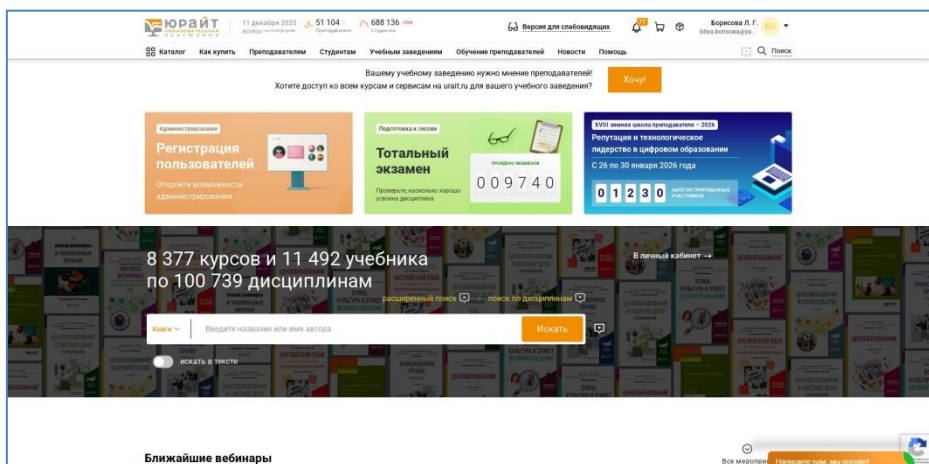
ЮРАЙТ ОБРАЗОВАТЕЛЬНАЯ ПЛАТФОРМА
11 декабря 2025 | 51 104 Преподаватели | 688 136 Студенты
Версия для слабовидящих
Борисова Л. Г. lidiya.borisova@ya... БЛ

Каталог Как купить Преподавателям Студентам Учебным заведениям Обучение преподавателей Новости Помощь Поиск

Вашему учебному заведению нужно мнение преподавателей!
Хотите доступ ко всем курсам и сервисам на urait.ru для вашего учебного заведения?
Хочу!

Администрирование
Регистрация пользователей
Откройте возможности администрирования

Подготовка к сессии
Тотальный экзамен
Проверьте, насколько хорошо усвоены дисциплины
009740

XVIII зимняя школа преподавателя – 2026
Репутация и технологическое лидерство в цифровом образовании
С 26 по 30 января 2026 года
01230 ЗАРЕГИСТРИРОВАНЫХ УЧАСТНИКОВ

8 377 курсов и 11 492 учебника по 100 739 дисциплинам
В личный кабинет →
расширенный поиск · поиск по дисциплинам
Книги
Введите название или имя автора
Искать
искать в тексте

Ближайшие вебинары
Все мероприя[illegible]
Напишите нам, мы онлайн!